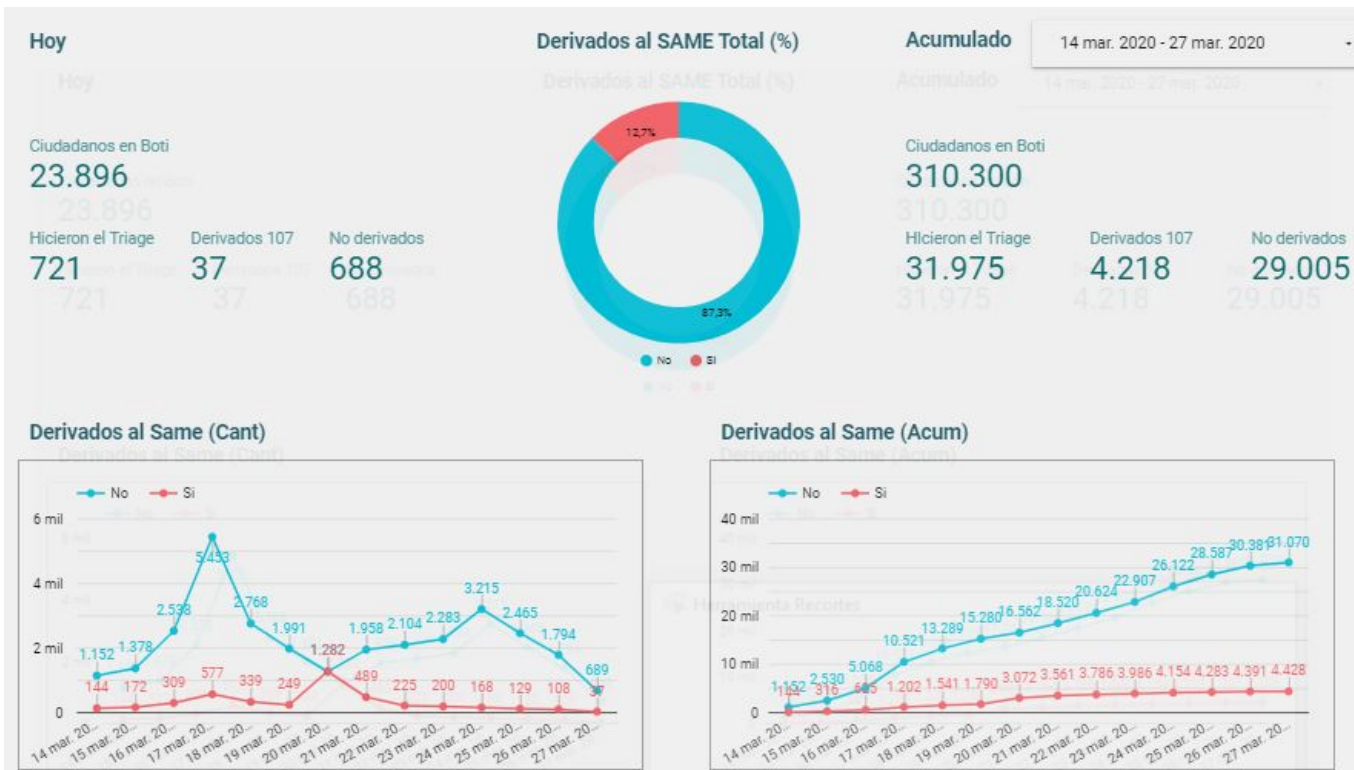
Hoy

Ciudadanos en Boti
23.896

Hicieron el Triage
721

Derivados 107
37

No derivados
688

Derivados al SAME Total (%)

12,7%

87,3%

No Si

Acumulado

14 mar. 2020 - 27 mar. 2020

Ciudadanos en Boti
310.300

HIcieron el Triage
31.975

Derivados 107
4.218

No derivados
29.005

Derivados al Same (Cant)

No Si

6 mil
4 mil
2 mil
0

1.152 1.378 2.538 5.453 2.768 1.991 1.282 1.958 2.104 2.283 3.215 2.465 1.794 689

144 172 309 577 339 249 489 225 200 168 129 108 37

14 mar. 20... 15 mar. 20... 16 mar. 20... 17 mar. 20... 18 mar. 20... 19 mar. 20... 20 mar. 20... 21 mar. 20... 22 mar. 20... 23 mar. 20... 24 mar. 20... 25 mar. 20... 26 mar. 20... 27 mar. 20...

Derivados al Same (Acum)

No Si

40 mil
30 mil
20 mil
10 mil
0

1.152 2.530 5.068 10.521 13.289 15.280 16.562 18.520 20.624 22.907 26.122 28.587 30.381 31.070

144 316 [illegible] 1.202 1.541 1.790 3.072 3.561 3.786 3.986 4.154 4.283 4.391 4.428

14 mar. 20... 15 mar. 20... 16 mar. 20... 17 mar. 20... 18 mar. 20... 19 mar. 20... 20 mar. 20... 21 mar. 20... 22 mar. 20... 23 mar. 20... 24 mar. 20... 25 mar. 20... 26 mar. 20... 27 mar. 20...